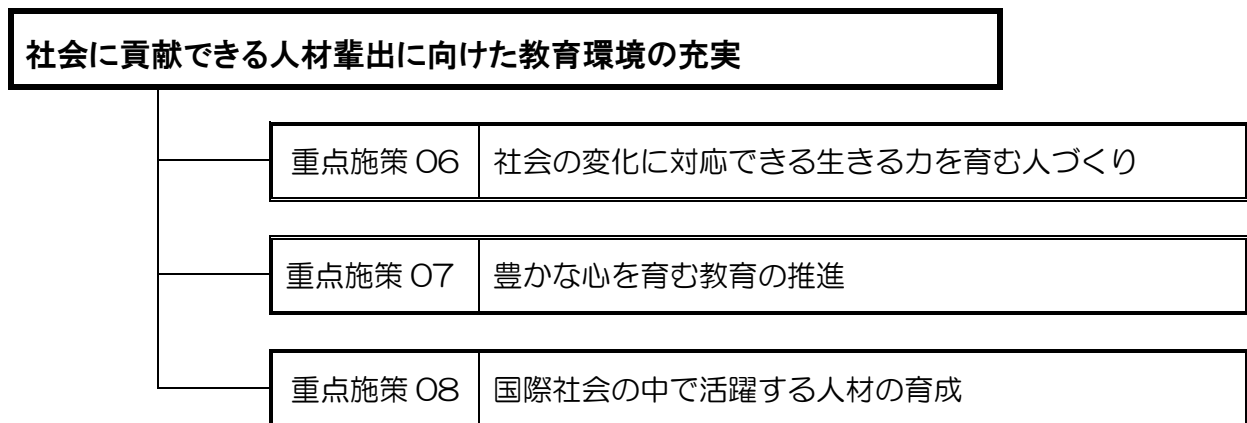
社会に貢献できる人材輩出に向けた教育環境の充実

| 重点施策 06 | 社会の変化に対応できる生きる力を育む人づくり |
|---|---|

| 重点施策 07 | 豊かな心を育む教育の推進 |
|---|---|

| 重点施策 08 | 国際社会の中で活躍する人材の育成 |
|---|---|